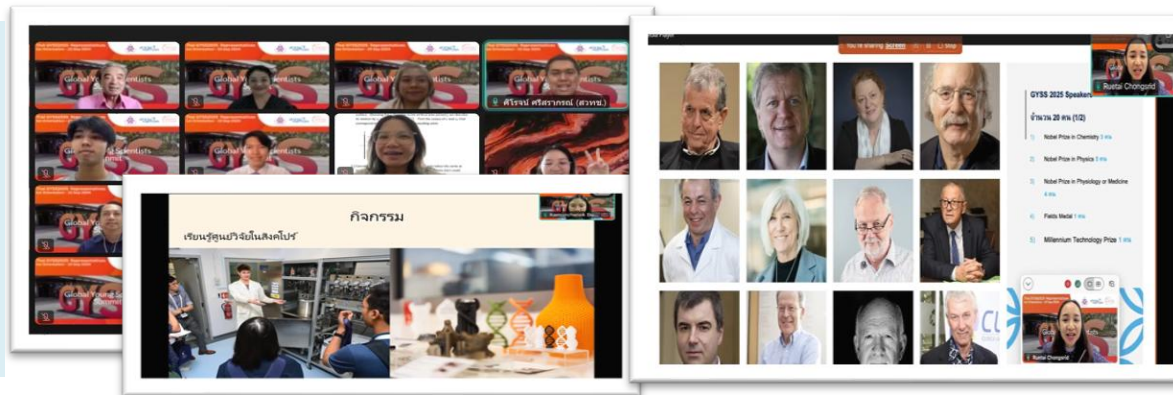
Global Young Scientists

ศิริรัตน์ ศรีสรากรณ์ (สวทช.)

GYS

กิจกรรม

เรียนรู้ศูนย์วิจัยในสิงคโปร์

You're sharing screen Stop

Ruetai Chongsrid

GYSS 2025 Speakers

จำนวน 20 คน (1/2)

1) Nobel Prize in Chemistry 3 คน

2) Nobel Prize in Physics 5 คน

3) Nobel Prize in Physiology or Medicine 4 คน

4) Fields Medal 1 คน

5) Millennium Technology Prize 1 คน

Ruetai Chongsrid